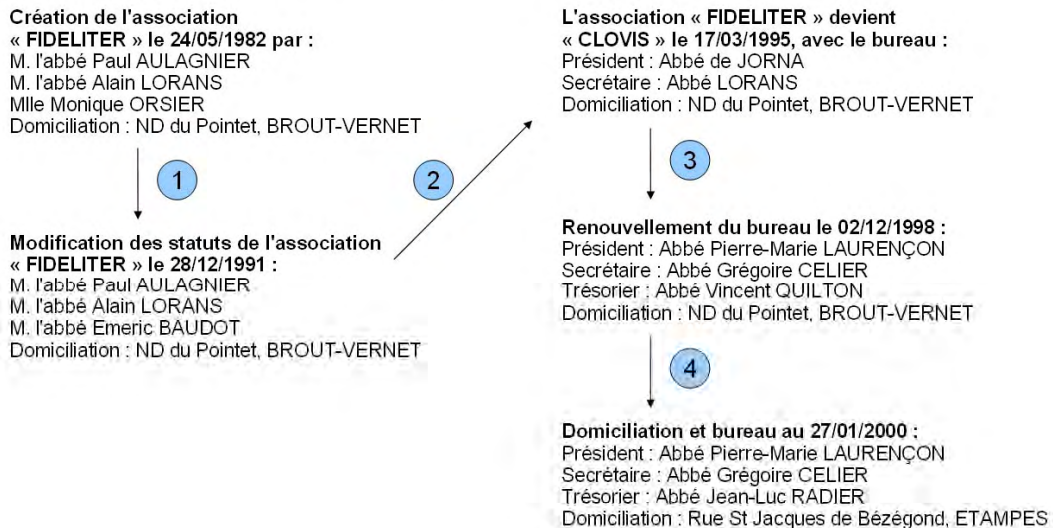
Création de l'association « FIDELITER » le 24/05/1982 par :
M. l'abbé Paul AULAGNIER
M. l'abbé Alain LORANS
Mlle Monique ORSIER
Domiciliation : ND du Pointet, BROUT-VERNET

1

Modification des statuts de l'association « FIDELITER » le 28/12/1991 :
M. l'abbé Paul AULAGNIER
M. l'abbé Alain LORANS
M. l'abbé Emeric BAUDOT
Domiciliation : ND du Pointet, BROUT-VERNET

2

L'association « FIDELITER » devient « CLOVIS » le 17/03/1995, avec le bureau :
Président : Abbé de JORNA
Secrétaire : Abbé LORANS
Domiciliation : ND du Pointet, BROUT-VERNET

3

Renouvellement du bureau le 02/12/1998 :
Président : Abbé Pierre-Marie LAURENÇON
Secrétaire : Abbé Grégoire CELIER
Trésorier : Abbé Vincent QUILTON
Domiciliation : ND du Pointet, BROUT-VERNET

4

Domiciliation et bureau au 27/01/2000 :
Président : Abbé Pierre-Marie LAURENÇON
Secrétaire : Abbé Grégoire CELIER
Trésorier : Abbé Jean-Luc RADIER
Domiciliation : Rue St Jacques de Bézégond, ETAMPES